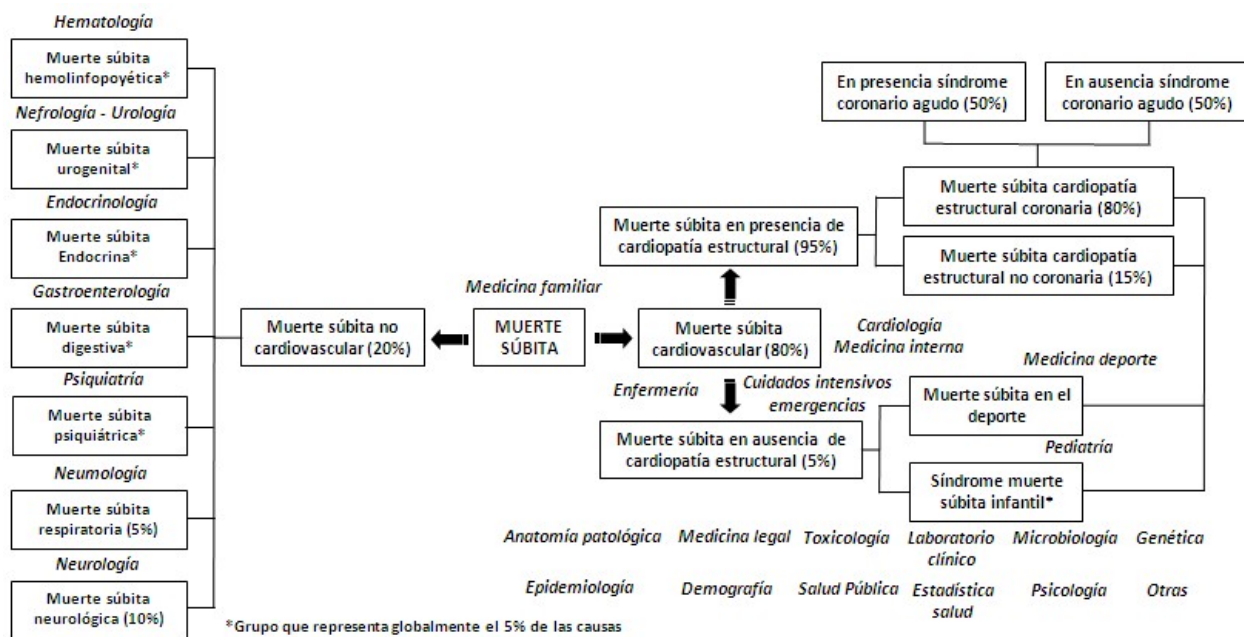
Hematología

Muerte súbita hemolinfopoyética*

Nefrología - Urología

Muerte súbita urogenital*

Endocrinología

Muerte súbita Endocrina*

Gastroenterología

Muerte súbita digestiva*

Psiquiatría

Muerte súbita psiquiátrica*

Neumología

Muerte súbita respiratoria (5%)

Neurología

Muerte súbita neurológica (10%)

Muerte súbita no cardiovascular (20%)

Medicina familiar

MUERTE SÚBITA

Muerte súbita cardiovascular (80%)

Cardiología
Medicina interna

Muerte súbita en presencia de cardiopatía estructural (95%)

En presencia síndrome coronario agudo (50%)

En ausencia síndrome coronario agudo (50%)

Muerte súbita cardiopatía estructural coronaria (80%)

Muerte súbita cardiopatía estructural no coronaria (15%)

Enfermería

Cuidados intensivos emergencias

Muerte súbita en ausencia de cardiopatía estructural (5%)

Medicina deporte

Muerte súbita en el deporte

Pediatría

Síndrome muerte súbita infantil*

Anatomía patológica  Medicina legal  Toxicología  Laboratorio clínico  Microbiología  Genética

Epidemiología  Demografía  Salud Pública  Estadística salud  Psicología  Otras

*Grupo que representa globalmente el 5% de las causas